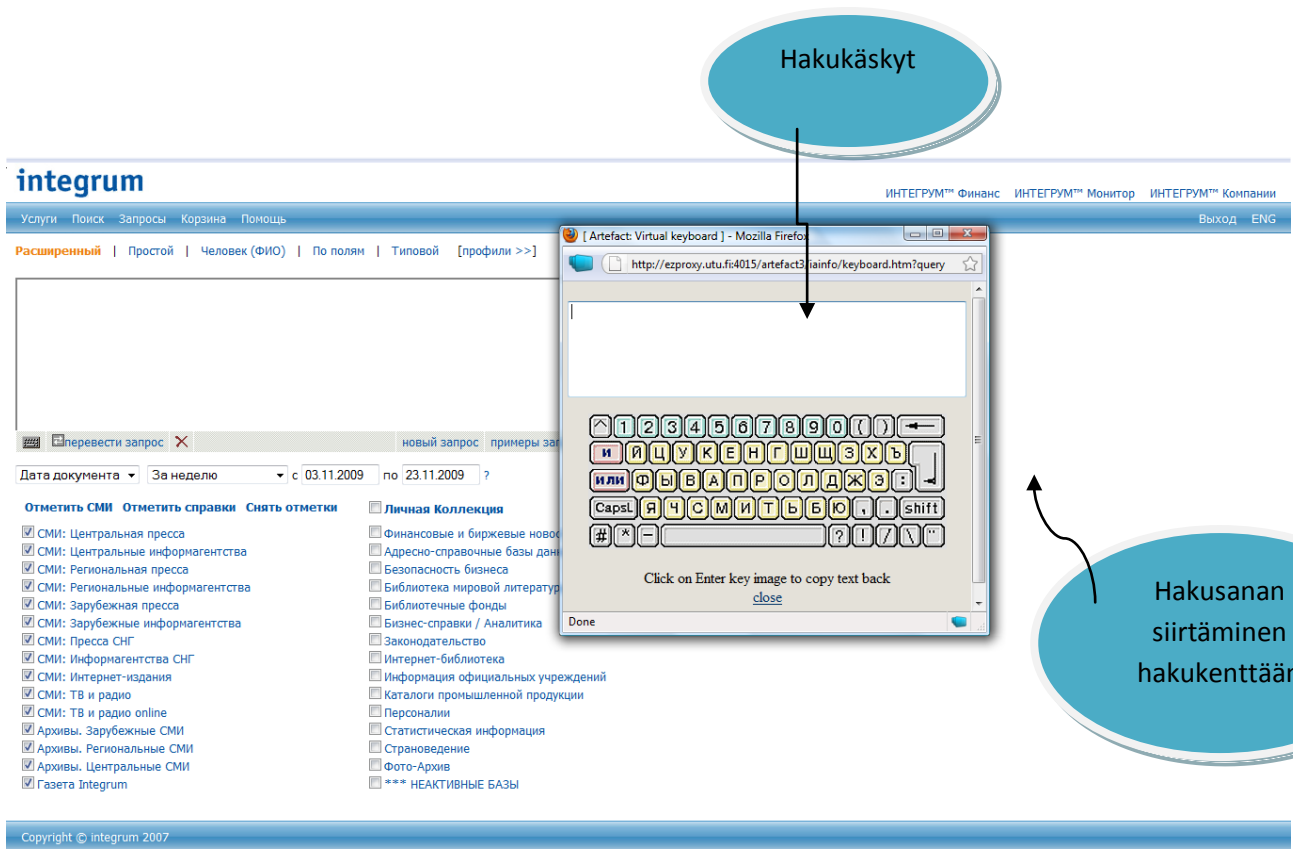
Hakukäskyt

integrum

ИНТЕГРУМ™ Финанс ИНТЕГРУМ™ Монитор ИНТЕГРУМ™ Компании

Услуги Поиск Запросы Корзина Помощь

Выход ENG

Расширенный | Простой | Человек (ФИО) | По полям | Типовой [профили >>]

перевести запрос

новый запрос примеры зап

Дата документа За неделю с 03.11.2009 по 23.11.2009 ?

Отметить СМИ Отметить справки Снять отметки

СМИ: Центральная пресса
СМИ: Центральные информагентства
СМИ: Региональная пресса
СМИ: Региональные информагентства
СМИ: Зарубежная пресса
СМИ: Зарубежные информагентства
СМИ: Пресса СНГ
СМИ: Информагентства СНГ
СМИ: Интернет-издания
СМИ: ТВ и радио
СМИ: ТВ и радио online
Архивы. Зарубежные СМИ
Архивы. Региональные СМИ
Архивы. Центральные СМИ
Газета Integrum

Личная Коллекция
Финансовые и биржевые новос
Адресно-справочные базы данн
Безопасность бизнеса
Библиотека мировой литератур
Библиотечные фонды
Бизнес-справки / Аналитика
Законодательство
Интернет-библиотека
Информация официальных учреждений
Каталоги промышленной продукции
Персоналии
Статистическая информация
Страноведение
Фото-Архив
*** НЕАКТИВНЫЕ БАЗЫ

[ Artefact: Virtual keyboard ] - Mozilla Firefox

http://ezproxy.utu.fi:4015/artefact3/iainfo/keyboard.htm?query

^ 1 2 3 4 5 6 7 8 9 0 ( )
и Й Ц У К Е Н Г Ш Щ З Х Ъ
или Ф Ы В А П Р О Л Д Ж Э :
CapsL Я Ч С М И Т Ь Б Ю , . shift
# * – ? ! / \ "

Click on Enter key image to copy text back
close

Done

Hakusanan siirtäminen hakukenttään

Copyright © integrum 2007